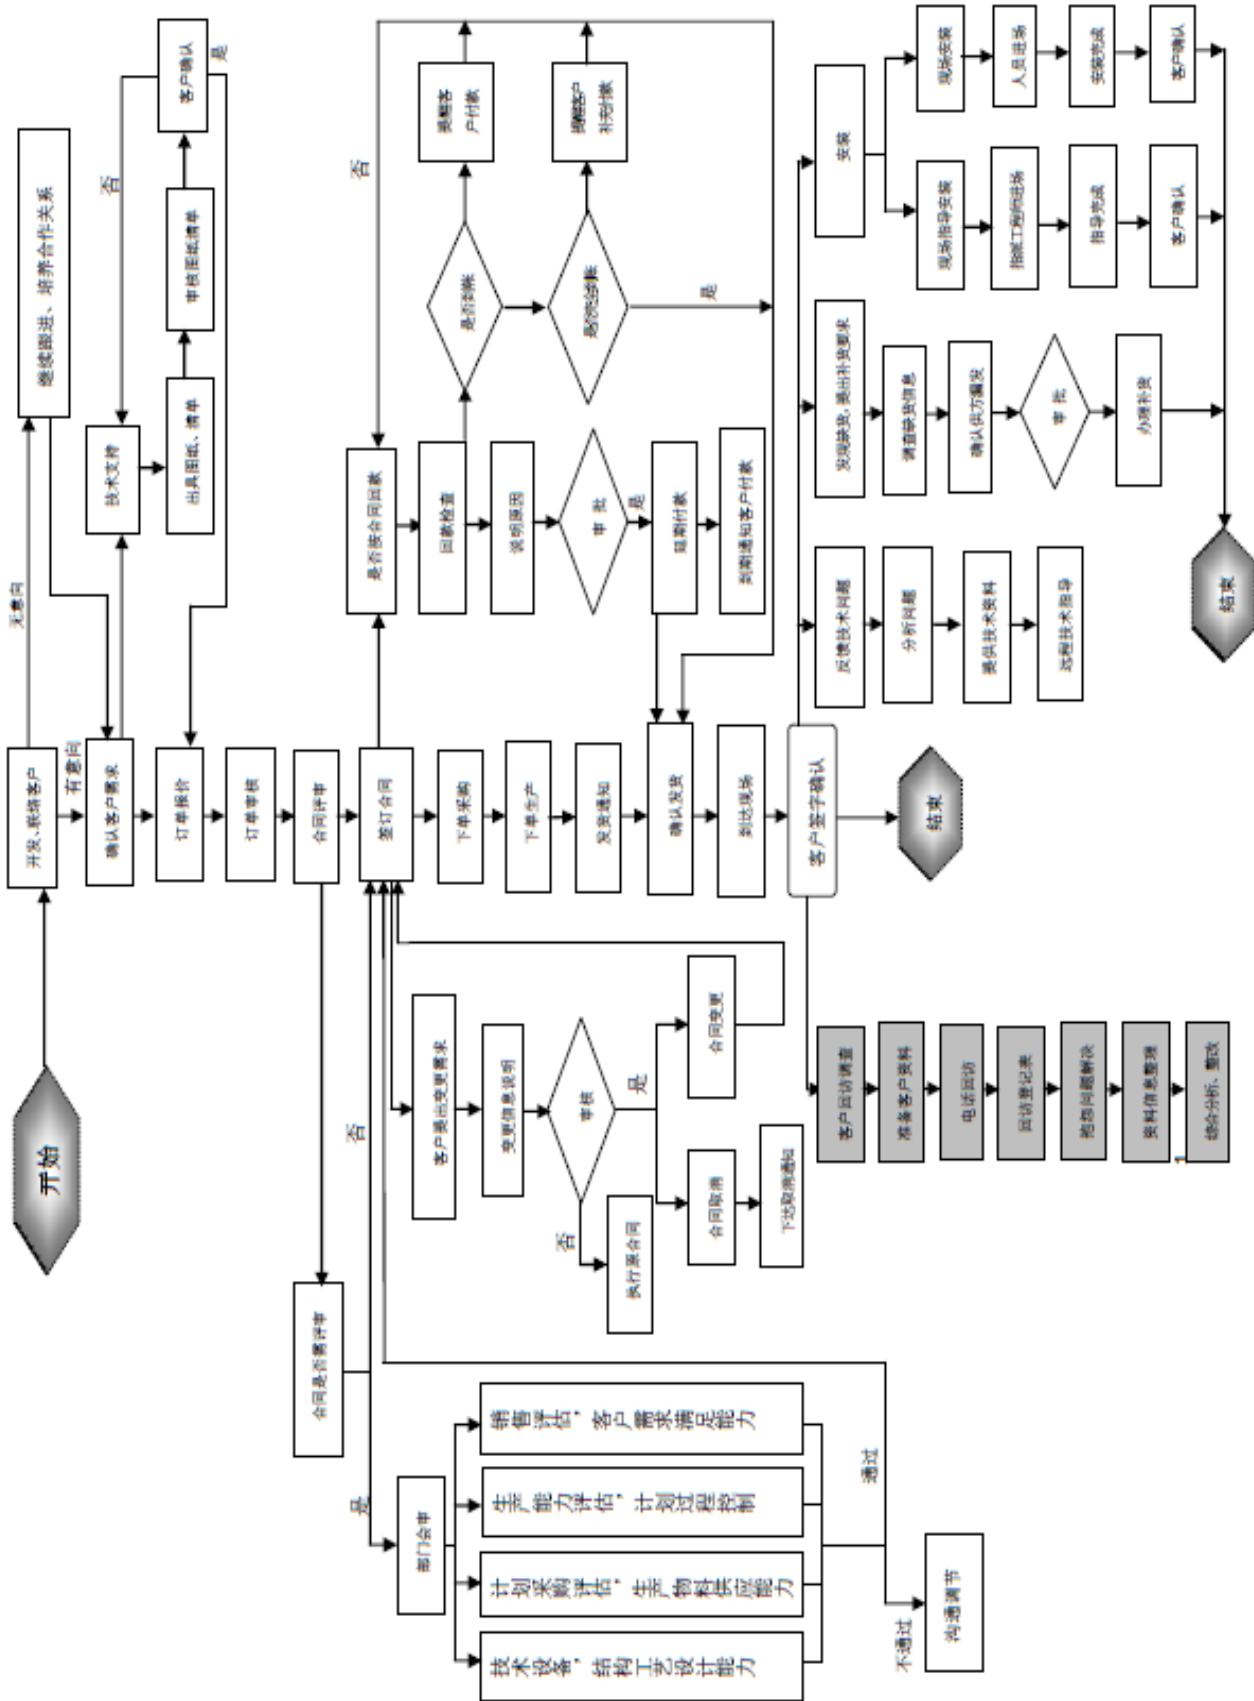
开始

开发、联络客户

无意向

继续跟进、培养合作关系

有意向

确认客户需求

技术支持

出具图纸、清单

审核图纸清单

客户确认

否

是

订单报价

订单审核

合同评审

合同是否需评审

是

否

部门会审

销售评估" 客户需求满足能力

生产能力评估" 计划过程控制

计划采购评估" 生产物料供应能力

技术设备" 结构工艺设计能力

通过

不通过

沟通调节

签订合同

是否按合同回款

否

回款检查

是否回款

提醒客户付款

是否回款

提醒客户补充付款

是

说明原因

审批

是

延期付款

到期通知客户付款

客户提出变更需求

变更信息说明

审核

是

合同变更

合同取消

下达取消通知

否

执行原合同

下单采购

下单生产

发货通知

确认发货

到达现场

客户签字确认

结束

客户回访调查

准备客户资料

电话回访

回访登记表

跟踪问题解决

资料信息整理

综合分析、整改

反馈技术问题

分析问题

提供技术资料

远程技术指导

发现缺货，提出补货要求

调查缺货信息

确认供方漏发

审批

办理补货

安装

现场安装

人员进场

安装完成

客户确认

现场指导安装

指派工程师进场

指导完成

客户确认

结束